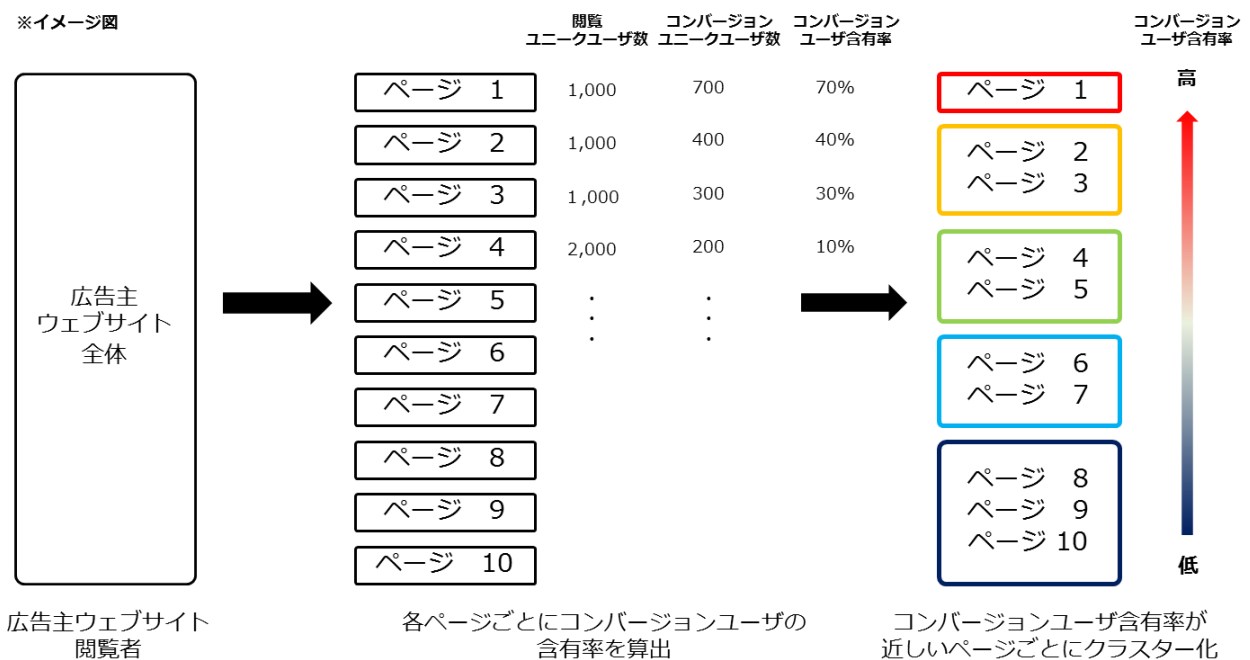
※イメージ図

広告主
ウェブサイト
全体

広告主ウェブサイト
閲覧者

| | 閲覧 ユニークユーザ数 | コンバージョン ユニークユーザ数 | コンバージョン ユーザ含有率 |
|---|---|---|---|
| ページ 1 | 1,000 | 700 | 70% |
| ページ 2 | 1,000 | 400 | 40% |
| ページ 3 | 1,000 | 300 | 30% |
| ページ 4 | 2,000 | 200 | 10% |
| ページ 5 | : | : | |
| ページ 6 | | | |
| ページ 7 | | | |
| ページ 8 | | | |
| ページ 9 | | | |
| ページ 10 | | | |

各ページごとにコンバージョンユーザの
含有率を算出

ページ 1

ページ 2
ページ 3

ページ 4
ページ 5

ページ 6
ページ 7

ページ 8
ページ 9
ページ 10

コンバージョンユーザ含有率が
近しいページごとにクラスター化

コンバージョン
ユーザ含有率

高

低